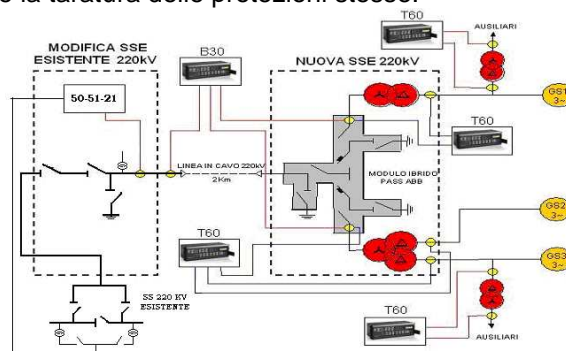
e la taratura delle protezioni stesse.

MODIFICA SSE ESISTENTE 220kV

50-51-21

B30

NUOVA SSE 220kV

T60

AUSILIARI

GS1 3~

T60

LINEA IN CAVO 220kV 2Km

MODULO IBRIDO PASS ABB

T60

GS2 3~

GS3 3~

SS 220 KV ESISTENTE

T60